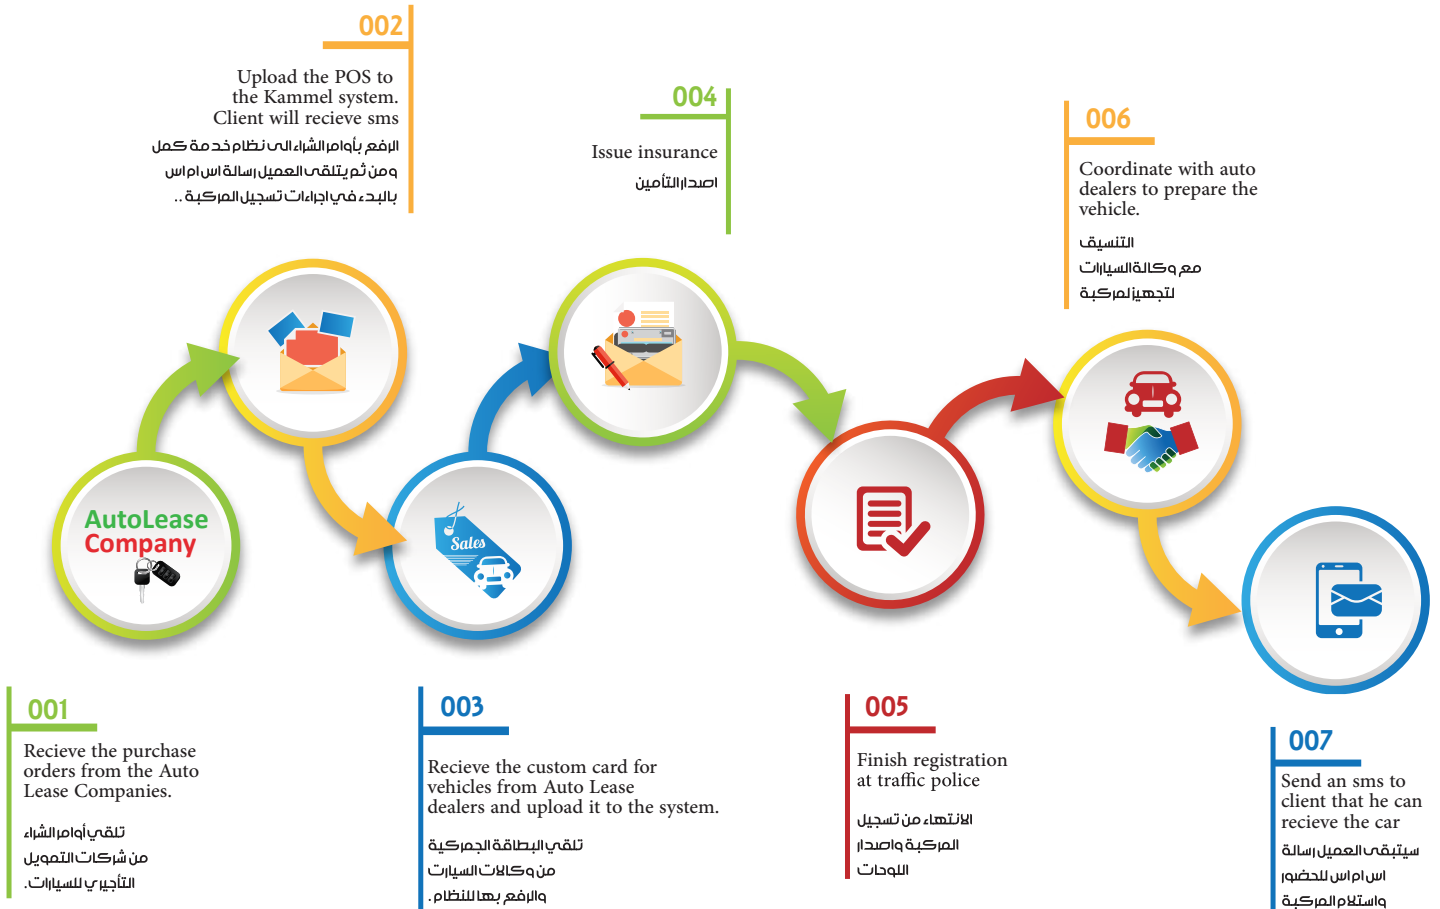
002

Upload the POS to the Kammel system. Client will recieve sms

الرفع بأوامر الشراء الى نظام خدمة كمل
ومن ثم يتلقى العميل رسالة اس ام اس
بالبدء في اجراءات تسجيل المركبة ..

004

Issue insurance

اصدار التأمين

006

Coordinate with auto dealers to prepare the vehicle.

التنسيق
مع وكالة السيارات
لتجهيز المركبة

AutoLease Company

Sales

001

Recieve the purchase orders from the Auto Lease Companies.

تلقي أوامر الشراء
من شركات التمويل
التأجيري للسيارات.

003

Recieve the custom card for vehicles from Auto Lease dealers and upload it to the system.

تلقي البطاقة الجمركية
من وكالات السيارات
والرفع بها للنظام.

005

Finish registration at traffic police

الانتهاء من تسجيل
المركبة واصدار
التحول

007

Send an sms to client that he can recieve the car

سيتلقى العميل رسالة
اس ام اس للحضور
واستلام المركبة